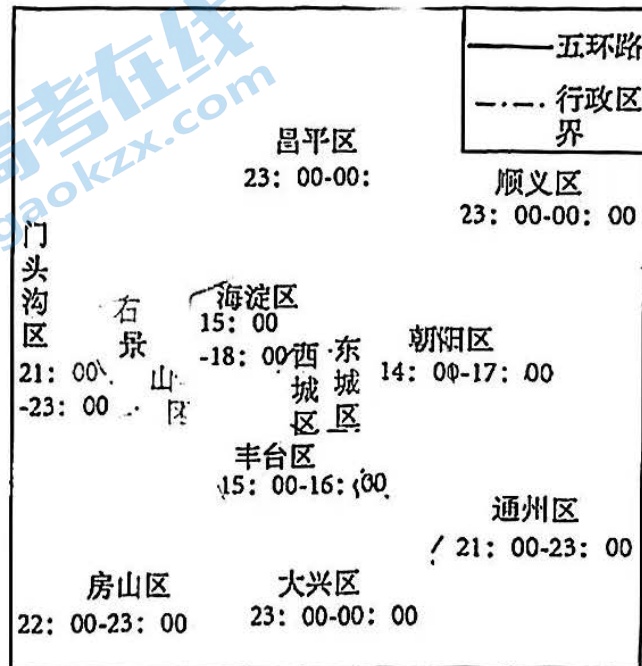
五环路
行政区界

昌平区
23：00-00：

顺义区
23：00-00：00

门头沟区
21：00-23：00

石景山区

海淀区
15：00-18：00

西城区

东城区

朝阳区
14：00-17：00

丰台区
15：00-16：00

通州区
21：00-23：00

房山区
22：00-23：00

大兴区
23：00-00：00

gaokzx.com
高考在线